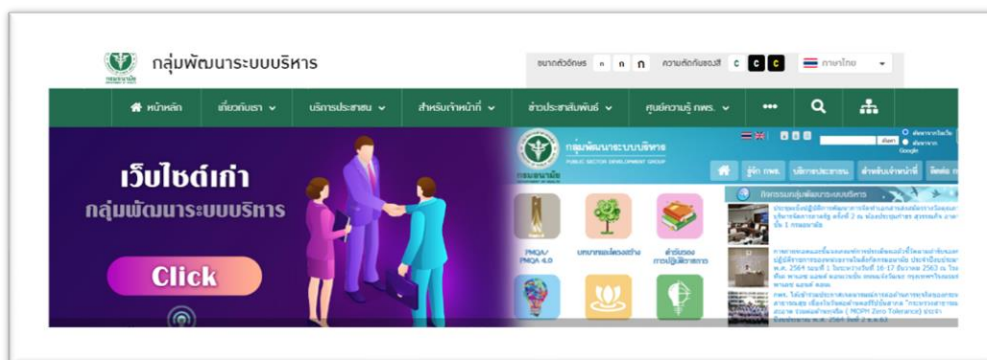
กลุ่มพัฒนาระบบบริหาร

ขนาดตัวอักษร ก ก ก ความตัดกันของสี C C C ภาษาไทย

หน้าหลัก เกี่ยวกับเรา บริการประชาชน สำหรับเจ้าหน้าที่ ข่าวประชาสัมพันธ์ ศูนย์ความรู้ กพร. •••

เว็บไซต์เก่า
กลุ่มพัฒนาระบบบริหาร

Click

กลุ่มพัฒนาระบบบริหาร
PUBLIC SECTOR DEVELOPMENT GROUP

รู้จัก กพร. บริการประชาชน สำหรับเจ้าหน้าที่ ติดต่อ

กิจกรรมกลุ่มพัฒนาระบบบริหาร

PMQA/ PMQA 4.0 บทบาทและโครงสร้าง คำรับรองการปฏิบัติราชการ

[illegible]